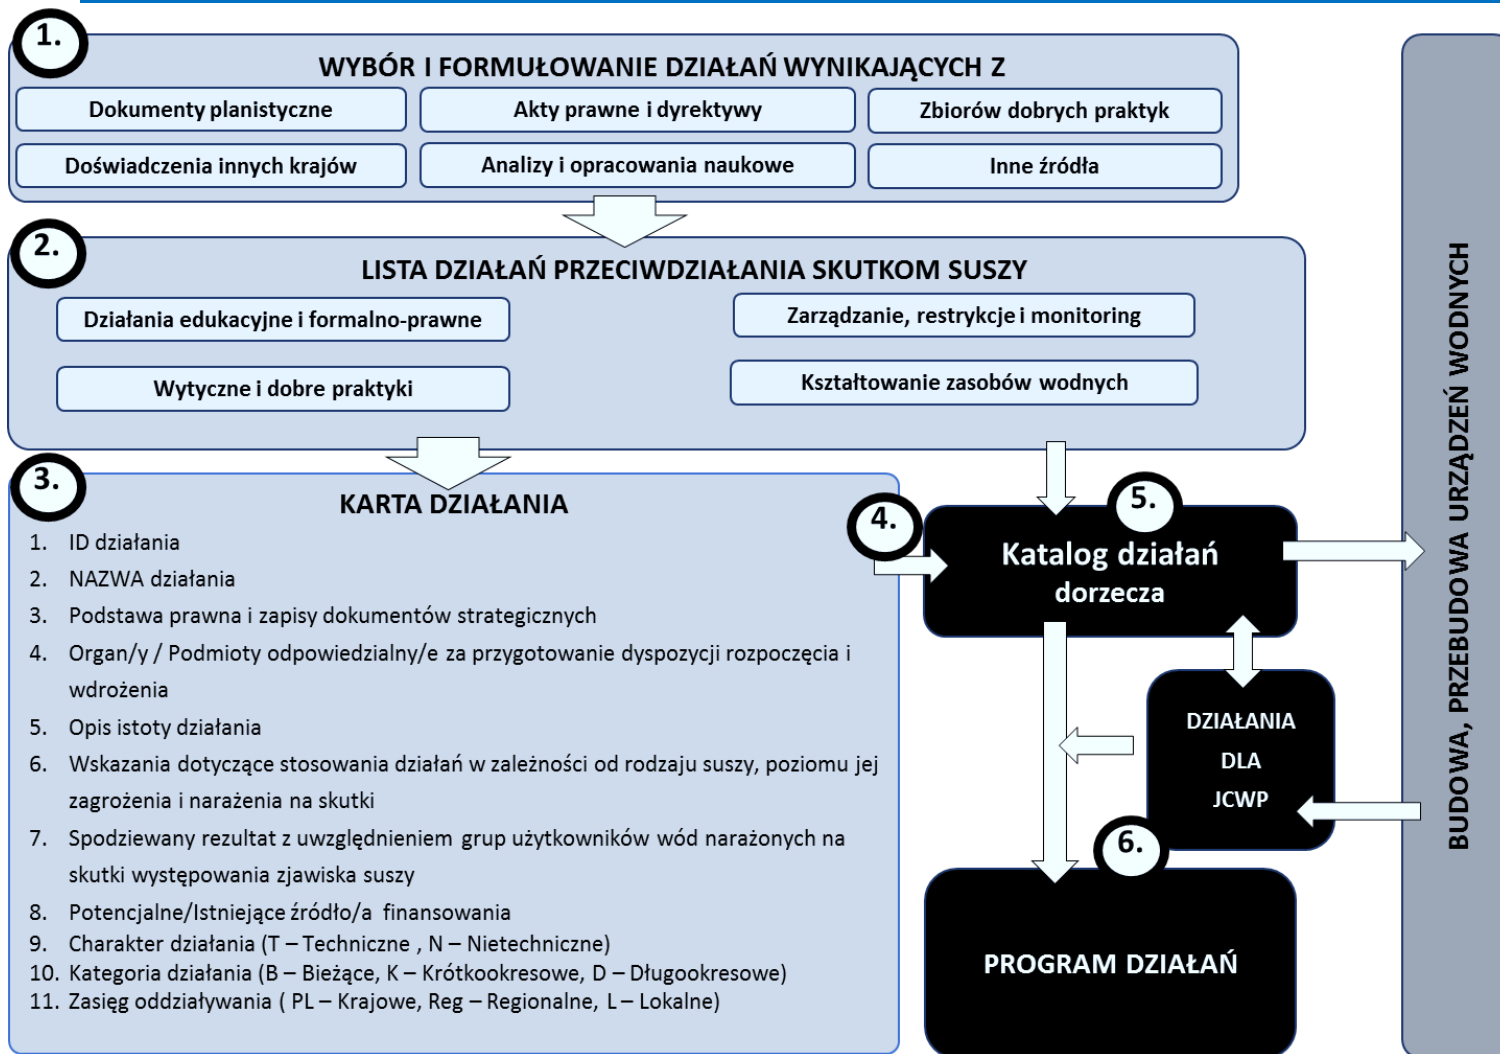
1.
WYBÓR I FORMUŁOWANIE DZIAŁAŃ WYNIKAJĄCYCH Z
Dokumenty planistyczne
Akty prawne i dyrektywy
Zbiorów dobrych praktyk
Doświadczenia innych krajów
Analizy i opracowania naukowe
Inne źródła

2.
LISTA DZIAŁAŃ PRZECIWDZIAŁANIA SKUTKOM SUSZY
Działania edukacyjne i formalno-prawne
Zarządzanie, restrykcje i monitoring
Wytyczne i dobre praktyki
Kształtowanie zasobów wodnych

3.
KARTA DZIAŁANIA
1. ID działania
2. NAZWA działania
3. Podstawa prawna i zapisy dokumentów strategicznych
4. Organ/y / Podmioty odpowiedzialny/e za przygotowanie dyspozycji rozpoczęcia i wdrożenia
5. Opis istoty działania
6. Wskazania dotyczące stosowania działań w zależności od rodzaju suszy, poziomu jej zagrożenia i narażenia na skutki
7. Spodziewany rezultat z uwzględnieniem grup użytkowników wód narażonych na skutki występowania zjawiska suszy
8. Potencjalne/Istniejące źródło/a finansowania
9. Charakter działania (T – Techniczne , N – Nietechniczne)
10. Kategoria działania (B – Bieżące, K – Krótkookresowe, D – Długookresowe)
11. Zasięg oddziaływania ( PL – Krajowe, Reg – Regionalne, L – Lokalne)

4.
5.
Katalog działań dorzecza

DZIAŁANIA DLA JCWP

6.
PROGRAM DZIAŁAŃ

BUDOWA, PRZEBUDOWA URZĄDZEŃ WODNYCH